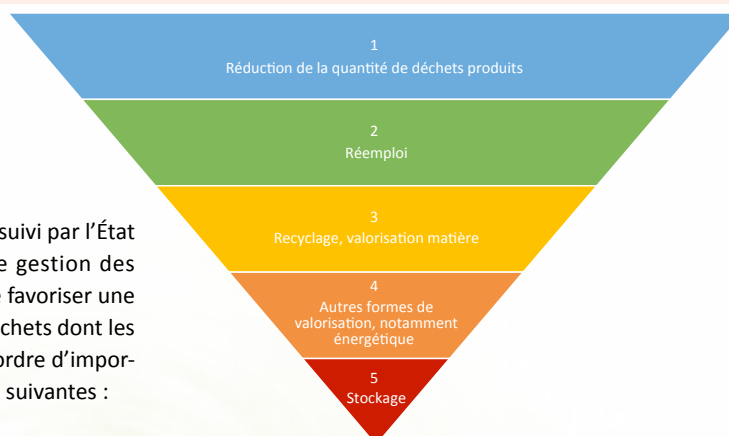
1
Réduction de la quantité de déchets produits

2
Réemploi

3
Recyclage, valorisation matière

4
Autres formes de valorisation, notamment énergétique

5
Stockage

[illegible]suivi par l'État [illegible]e gestion des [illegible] favoriser une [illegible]chets dont les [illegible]ordre d'impor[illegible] suivantes :